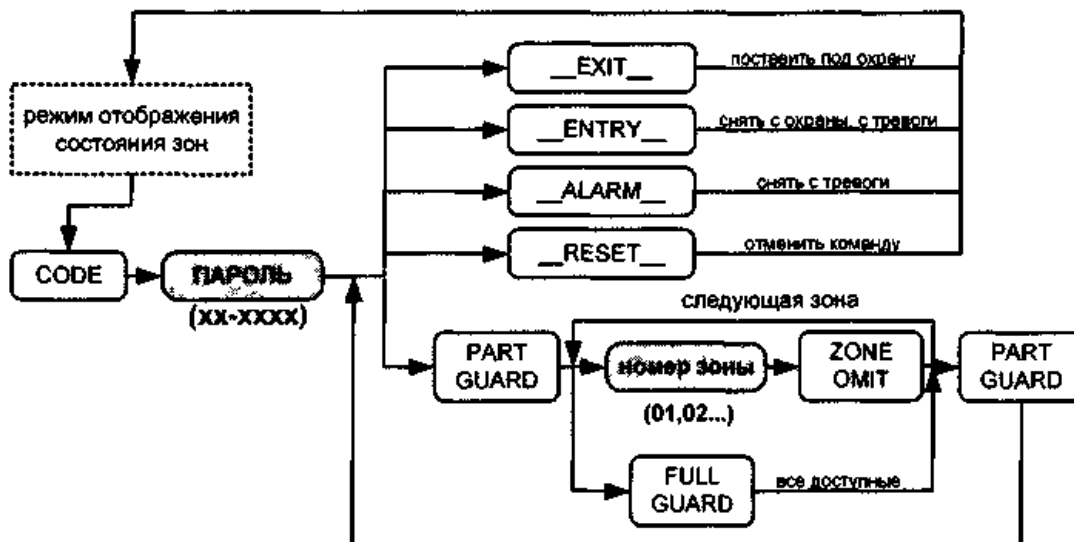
режим отображения состояния зон

__EXIT__

поставить под охрану

__ENTRY__

снять с охраны, с тревоги

__ALARM__

снять с тревоги

__RESET__

отменить команду

CODE

ПАРОЛЬ

(XX-XXXX)

следующая зона

PART GUARD

номер зоны

(01,02...)

ZONE OMIT

PART GUARD

FULL GUARD

все доступные